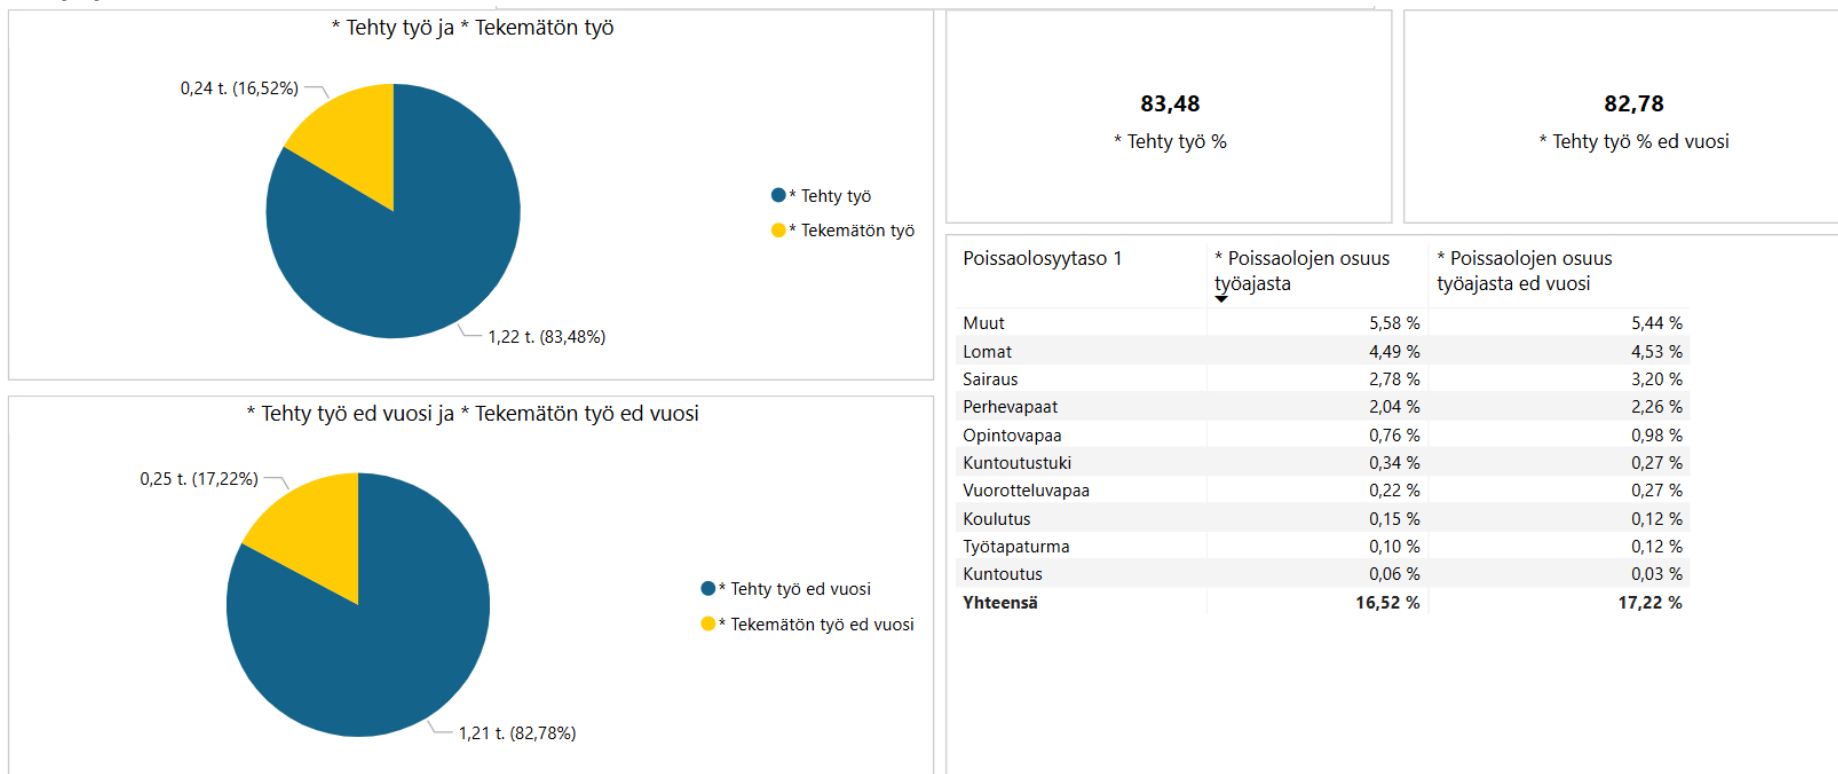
* Tehty työ ja * Tekemätön työ

0,24 t. (16,52%)

1,22 t. (83,48%)

* Tehty työ
* Tekemätön työ

83,48
* Tehty työ %

82,78
* Tehty työ % ed vuosi

* Tehty työ ed vuosi ja * Tekemätön työ ed vuosi

0,25 t. (17,22%)

1,21 t. (82,78%)

* Tehty työ ed vuosi
* Tekemätön työ ed vuosi

| Poissaolosyytaso 1 | * Poissaolojen osuus työajasta | * Poissaolojen osuus työajasta ed vuosi |
|---|---|---|
| Muut | 5,58 % | 5,44 % |
| Lomat | 4,49 % | 4,53 % |
| Sairaus | 2,78 % | 3,20 % |
| Perhevapaat | 2,04 % | 2,26 % |
| Opintovapaa | 0,76 % | 0,98 % |
| Kuntoutustuki | 0,34 % | 0,27 % |
| Vuorotteluvapaa | 0,22 % | 0,27 % |
| Koulutus | 0,15 % | 0,12 % |
| Työtapaturma | 0,10 % | 0,12 % |
| Kuntoutus | 0,06 % | 0,03 % |
| **Yhteensä** | **16,52 %** | **17,22 %** |